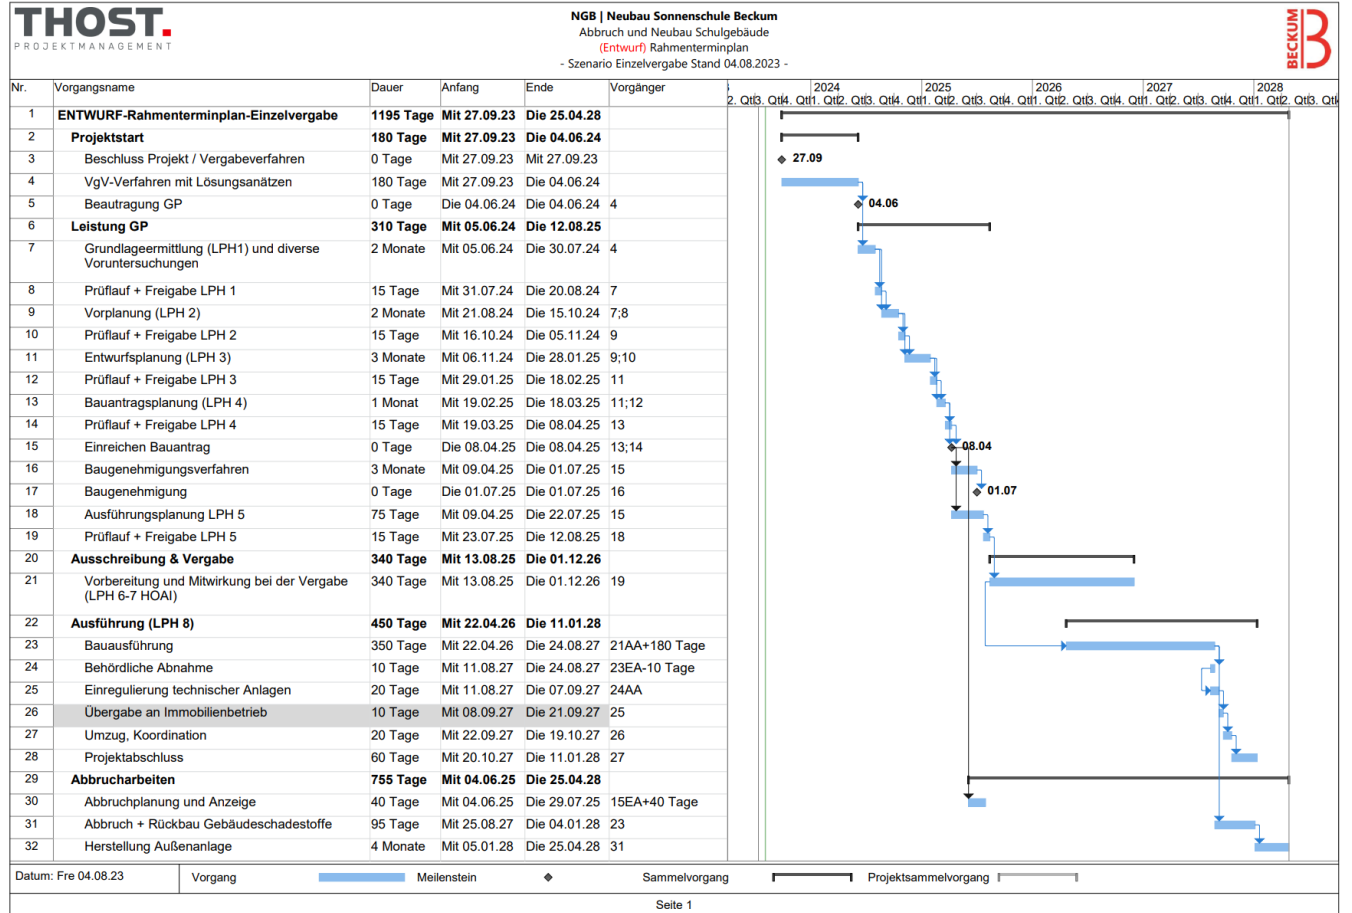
THOST.
PROJEKTMANAGEMENT

NGB | Neubau Sonnenschule Beckum
Abbruch und Neubau Schulgebäude
(Entwurf) Rahmenterminplan
- Szenario Einzelvergabe Stand 04.08.2023 -

BECKUM

| Nr. | Vorgangsname | Dauer | Anfang | Ende | Vorgänger |
|---|---|---|---|---|---|
| 1 | ENTWURF-Rahmenterminplan-Einzelvergabe | 1195 Tage | Mit 27.09.23 | Die 25.04.28 | |
| 2 | Projektstart | 180 Tage | Mit 27.09.23 | Die 04.06.24 | |
| 3 | Beschluss Projekt / Vergabeverfahren | 0 Tage | Mit 27.09.23 | Mit 27.09.23 | |
| 4 | VgV-Verfahren mit Lösungsanätzen | 180 Tage | Mit 27.09.23 | Die 04.06.24 | |
| 5 | Beautragung GP | 0 Tage | Die 04.06.24 | Die 04.06.24 | 4 |
| 6 | Leistung GP | 310 Tage | Mit 05.06.24 | Die 12.08.25 | |
| 7 | Grundlageermittlung (LPH1) und diverse Voruntersuchungen | 2 Monate | Mit 05.06.24 | Die 30.07.24 | 4 |
| 8 | Prüflauf + Freigabe LPH 1 | 15 Tage | Mit 31.07.24 | Die 20.08.24 | 7 |
| 9 | Vorplanung (LPH 2) | 2 Monate | Mit 21.08.24 | Die 15.10.24 | 7;8 |
| 10 | Prüflauf + Freigabe LPH 2 | 15 Tage | Mit 16.10.24 | Die 05.11.24 | 9 |
| 11 | Entwurfsplanung (LPH 3) | 3 Monate | Mit 06.11.24 | Die 28.01.25 | 9;10 |
| 12 | Prüflauf + Freigabe LPH 3 | 15 Tage | Mit 29.01.25 | Die 18.02.25 | 11 |
| 13 | Bauantragsplanung (LPH 4) | 1 Monat | Mit 19.02.25 | Die 18.03.25 | 11;12 |
| 14 | Prüflauf + Freigabe LPH 4 | 15 Tage | Mit 19.03.25 | Die 08.04.25 | 13 |
| 15 | Einreichen Bauantrag | 0 Tage | Die 08.04.25 | Die 08.04.25 | 13;14 |
| 16 | Baugenehmigungsverfahren | 3 Monate | Mit 09.04.25 | Die 01.07.25 | 15 |
| 17 | Baugenehmigung | 0 Tage | Die 01.07.25 | Die 01.07.25 | 16 |
| 18 | Ausführungsplanung LPH 5 | 75 Tage | Mit 09.04.25 | Die 22.07.25 | 15 |
| 19 | Prüflauf + Freigabe LPH 5 | 15 Tage | Mit 23.07.25 | Die 12.08.25 | 18 |
| 20 | Ausschreibung & Vergabe | 340 Tage | Mit 13.08.25 | Die 01.12.26 | |
| 21 | Vorbereitung und Mitwirkung bei der Vergabe (LPH 6-7 HOAI) | 340 Tage | Mit 13.08.25 | Die 01.12.26 | 19 |
| 22 | Ausführung (LPH 8) | 450 Tage | Mit 22.04.26 | Die 11.01.28 | |
| 23 | Bauausführung | 350 Tage | Mit 22.04.26 | Die 24.08.27 | 21AA+180 Tage |
| 24 | Behördliche Abnahme | 10 Tage | Mit 11.08.27 | Die 24.08.27 | 23EA-10 Tage |
| 25 | Einregulierung technischer Anlagen | 20 Tage | Mit 11.08.27 | Die 07.09.27 | 24AA |
| 26 | Übergabe an Immobilienbetrieb | 10 Tage | Mit 08.09.27 | Die 21.09.27 | 25 |
| 27 | Umzug, Koordination | 20 Tage | Mit 22.09.27 | Die 19.10.27 | 26 |
| 28 | Projektabschluss | 60 Tage | Mit 20.10.27 | Die 11.01.28 | 27 |
| 29 | Abbrucharbeiten | 755 Tage | Mit 04.06.25 | Die 25.04.28 | |
| 30 | Abbruchplanung und Anzeige | 40 Tage | Mit 04.06.25 | Die 29.07.25 | 15EA+40 Tage |
| 31 | Abbruch + Rückbau Gebäudeschadestoffe | 95 Tage | Mit 25.08.27 | Die 04.01.28 | 23 |
| 32 | Herstellung Außenanlage | 4 Monate | Mit 05.01.28 | Die 25.04.28 | 31 |

2. Qtl3. Qtl4. Qtl 2024 1. Qtl2. Qtl3. Qtl4. Qtl 2025 1. Qtl2. Qtl3. Qtl4. Qtl 2026 1. Qtl2. Qtl3. Qtl4. Qtl 2027 1. Qtl2. Qtl3. Qtl4. Qtl 2028 1. Qtl2. Qtl3. Qtl

27.09
04.06
08.04
01.07

Datum: Fre 04.08.23 | Vorgang | Meilenstein | Sammelvorgang | Projektsammelvorgang

Seite 1